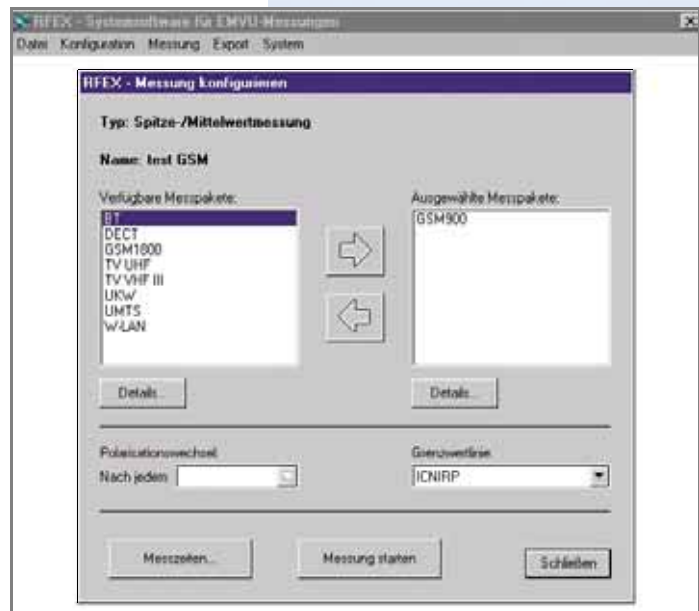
RFEX - Systemsoftware für EMVU-Messungen

Datei Konfiguration Messung Export System

RFEX - Messung konfigurieren

Typ: Spitze-/Mittelwertmessung

Name: Inst GSM

Verfügbare Messpakete:

BT
DECT
GSM1800
TV UHF
TV VHF III
UKW
UMTS
W-LAN

Ausgewählte Messpakete:

GSM900

Details...

Details...

Polarisationswechsel

Nach jedem

Grenzwertlinie

ICNIRP

Messzeiten...

Messung starten

Schließen